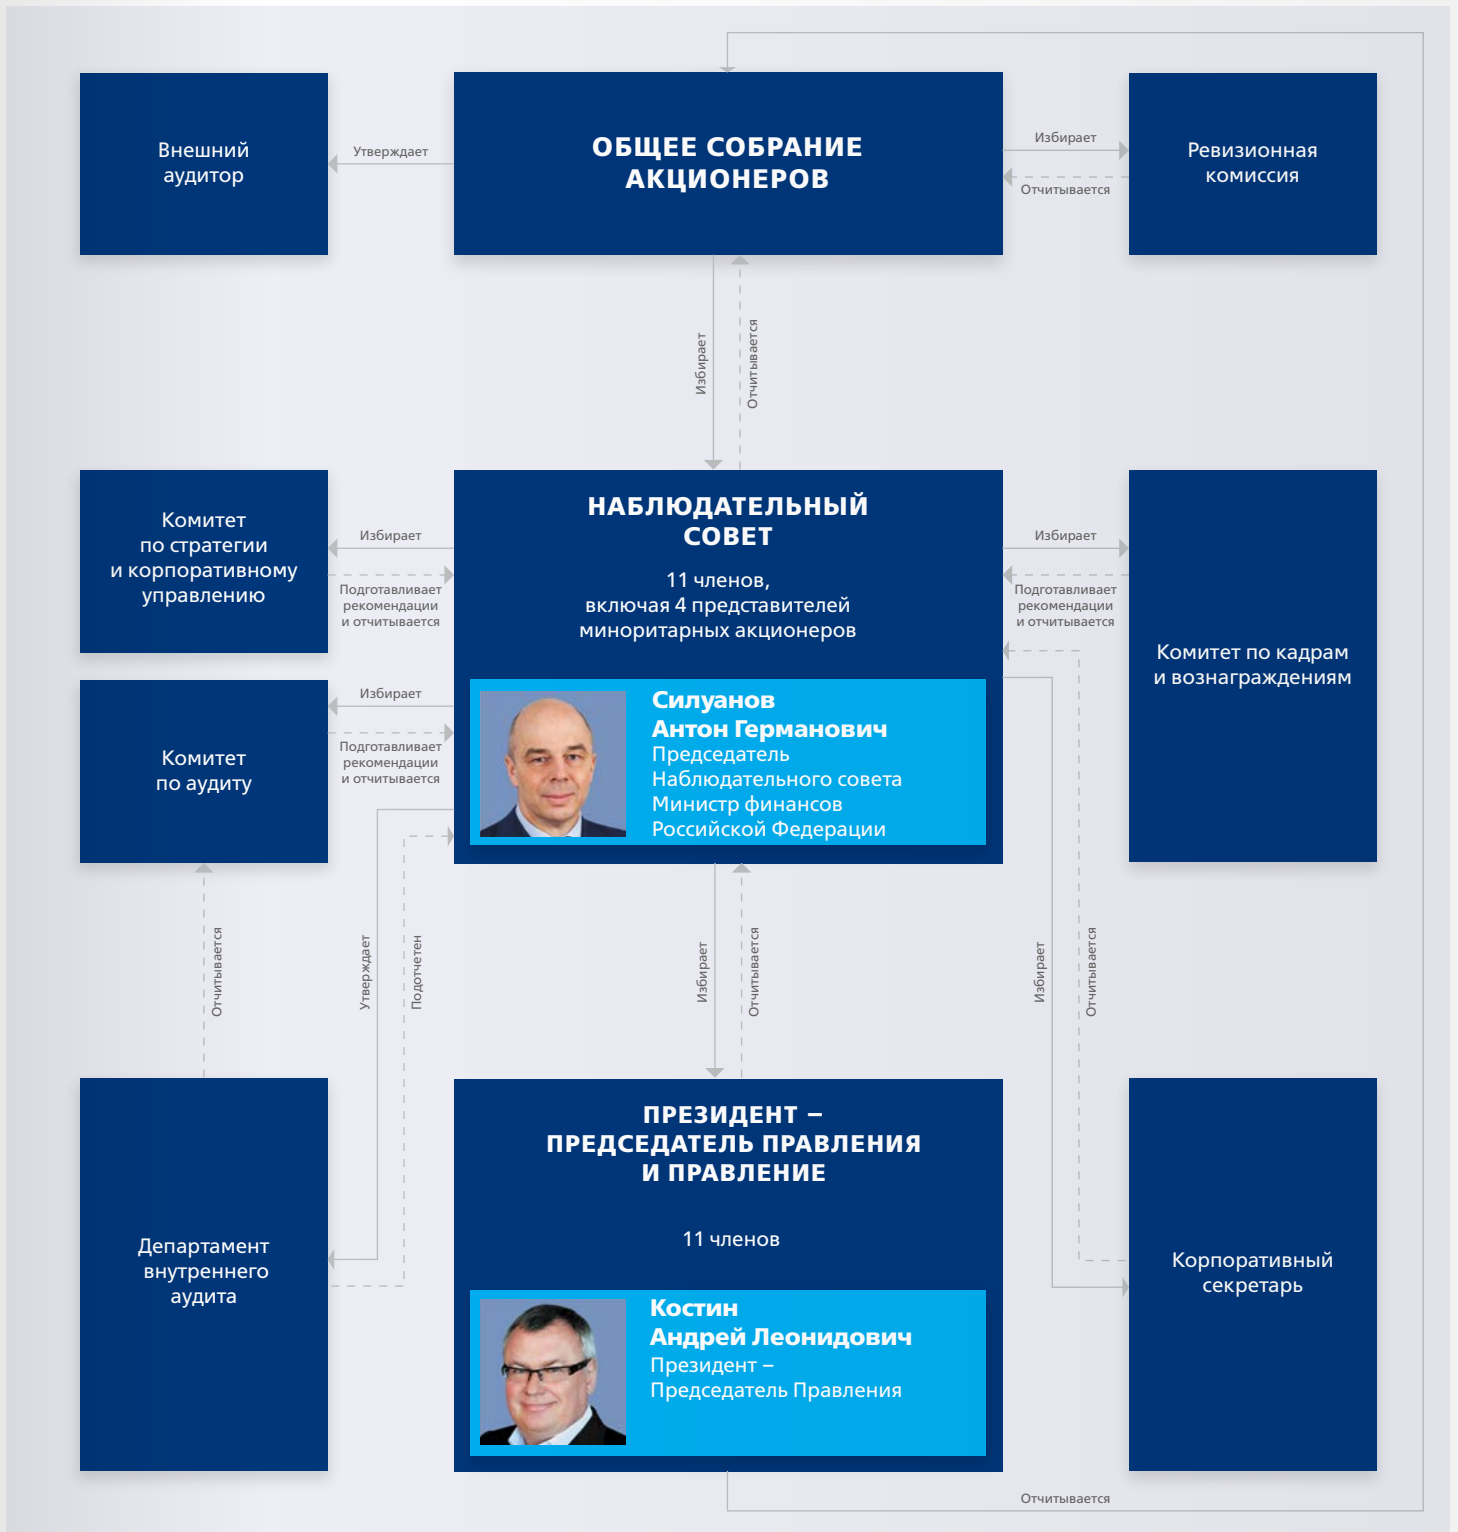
Внешний аудитор

Утверждает

ОБЩЕЕ СОБРАНИЕ АКЦИОНЕРОВ

Избирает

Отчитывается

Ревизионная комиссия

Избирает

Отчитывается

Комитет по стратегии и корпоративному управлению

Избирает

Подготавливает рекомендации и отчитывается

НАБЛЮДАТЕЛЬНЫЙ СОВЕТ

11 членов, включая 4 представителей миноритарных акционеров

Избирает

Подготавливает рекомендации и отчитывается

Комитет по кадрам и вознаграждениям

Комитет по аудиту

Избирает

Подготавливает рекомендации и отчитывается

Силуанов Антон Германович
Председатель Наблюдательного совета
Министр финансов Российской Федерации

Отчитывается

Утверждает

Подотчетен

Избирает

Отчитывается

Избирает

Отчитывается

Департамент внутреннего аудита

ПРЕЗИДЕНТ – ПРЕДСЕДАТЕЛЬ ПРАВЛЕНИЯ И ПРАВЛЕНИЕ

11 членов

Костин Андрей Леонидович
Президент – Председатель Правления

Корпоративный секретарь

Отчитывается